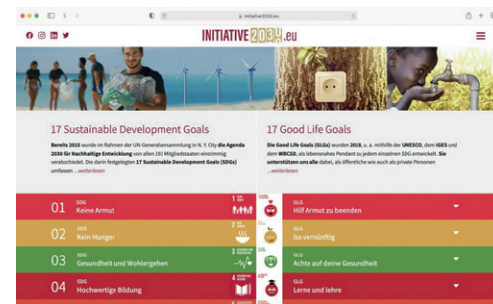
initiative2030.eu

INITIATIVE2030.eu

17 Sustainable Development Goals

Bereits 2015 wurde im Rahmen der UN-Generalversammlung in N. Y. City die Agenda 2030 für Nachhaltige Entwicklung von allen 193 Mitgliedstaaten einstimmig verabschiedet. Die darin festgelegten 17 Sustainable Development Goals (SDGs) umfassen ...weiterlesen

17 Good Life Goals

Die Good Life Goals (GLGs) wurden 2018, u. a. mithilfe der UNESCO, dem IGES und dem WBCSD, als lebensnahes Pendant zu jedem einzelnen SDG entwickelt. Sie unterstützen uns alle, also öffentliche wie auch als private Personen ...weiterlesen

01 SDG Keine Armut
GLG Hilf Armut zu beenden

02 SDG Kein Hunger
GLG Iss vernünftig

03 SDG Gesundheit und Wohlergehen
GLG Achte auf deine Gesundheit

04 SDG Hochwertige Bildung
GLG Lerne und lehre